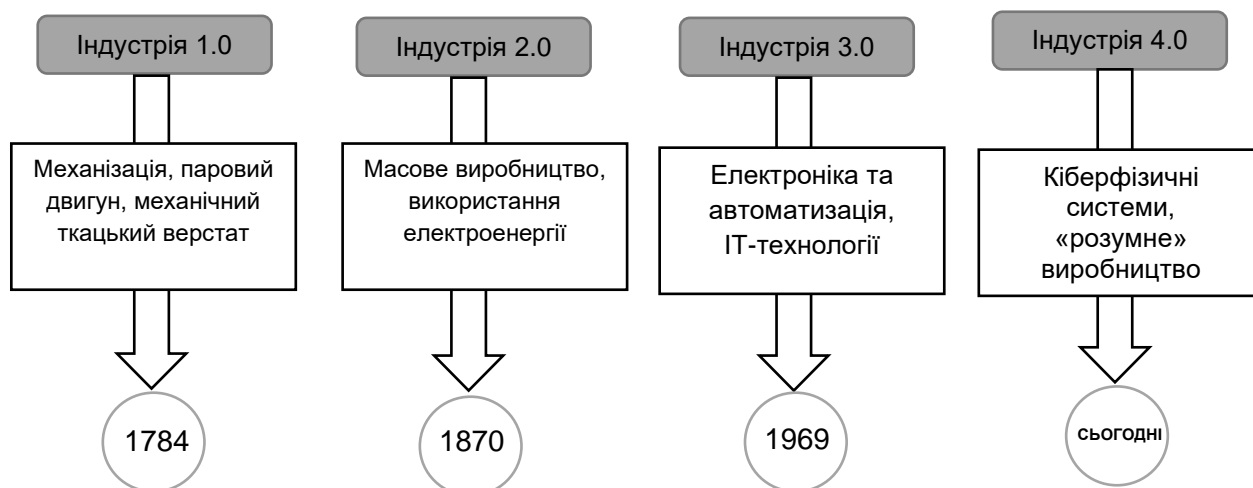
Індустрія 1.0

Механізація, паровий двигун, механічний ткацький верстат

1784

Індустрія 2.0

Масове виробництво, використання електроенергії

1870

Індустрія 3.0

Електроніка та автоматизація, IT-технології

1969

Індустрія 4.0

Кіберфізичні системи, «розумне» виробництво

сьогодні